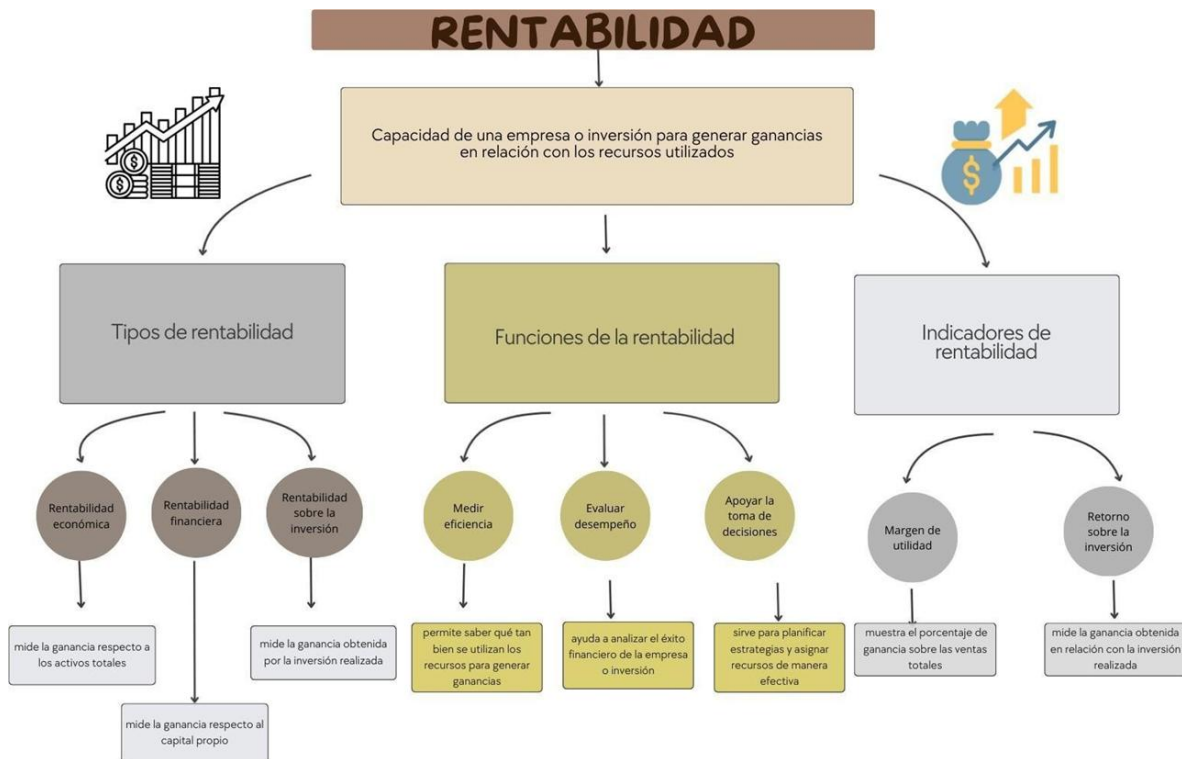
RENTABILIDAD

Capacidad de una empresa o inversión para generar ganancias en relación con los recursos utilizados

Tipos de rentabilidad

Rentabilidad económica

mide la ganancia respecto a los activos totales

Rentabilidad financiera

mide la ganancia respecto al capital propio

Rentabilidad sobre la inversión

mide la ganancia obtenida por la inversión realizada

Funciones de la rentabilidad

Medir eficiencia

permite saber qué tan bien se utilizan los recursos para generar ganancias

Evaluar desempeño

ayuda a analizar el éxito financiero de la empresa o inversión

Apoyar la toma de decisiones

sirve para planificar estrategias y asignar recursos de manera efectiva

Indicadores de rentabilidad

Margen de utilidad

muestra el porcentaje de ganancia sobre las ventas totales

Retorno sobre la inversión

mide la ganancia obtenida en relación con la inversión realizada